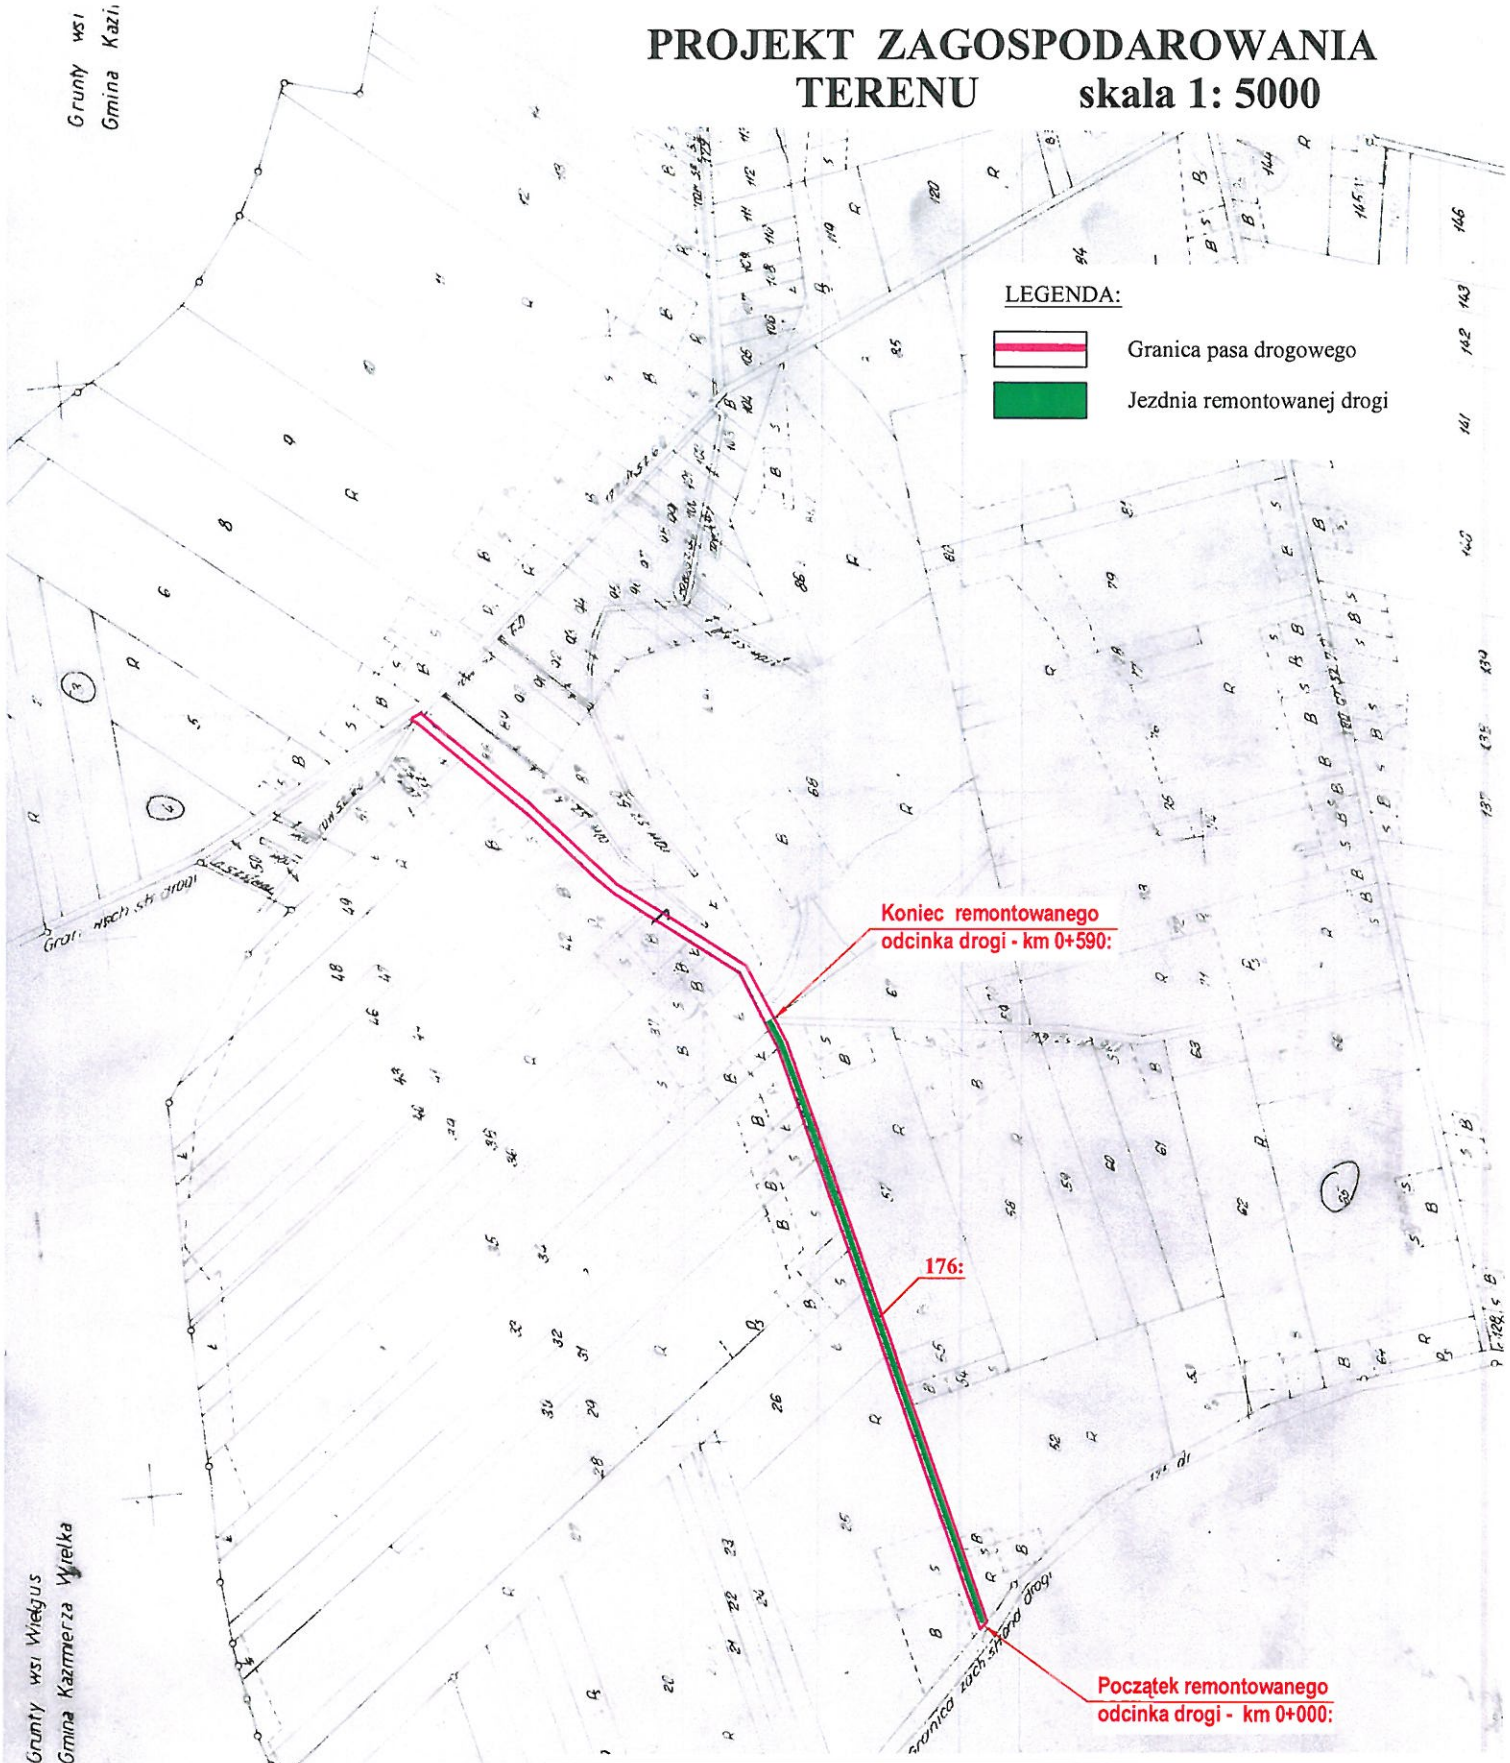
Grunty wsi
Gmina Kazi

PROJEKT ZAGOSPODAROWANIA TERENU skala 1: 5000

LEGENDA:

Granica pasa drogowego

Jezdnia remontowanej drogi

Koniec remontowanego odcinka drogi - km 0+590:

176:

Początek remontowanego odcinka drogi - km 0+000:

Granica wsch. strony drogi

Gran. wsch. str. drogi

Grunty wsi Wielgus
Gmina Kazimierza Wielka